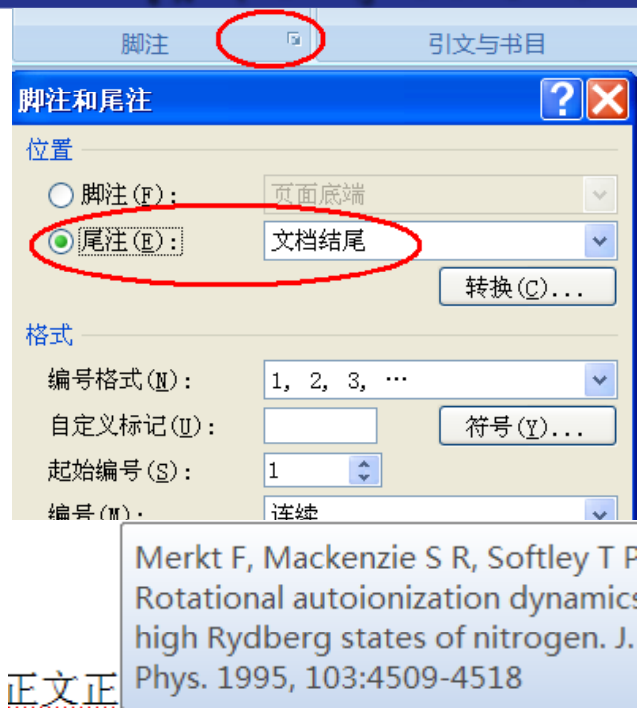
脚注

引文与书目

脚注和尾注

位置

脚注(F):

页面底端

尾注(E):

文档结尾

转换(C)...

格式

编号格式(N):

1, 2, 3, …

自定义标记(U):

符号(Y)...

起始编号(S):

1

编号(M):

连续

Merkt F, Mackenzie S R, Softley T P
Rotational autoionization dynamics
high Rydberg states of nitrogen. J.
Phys. 1995, 103:4509-4518

正文正